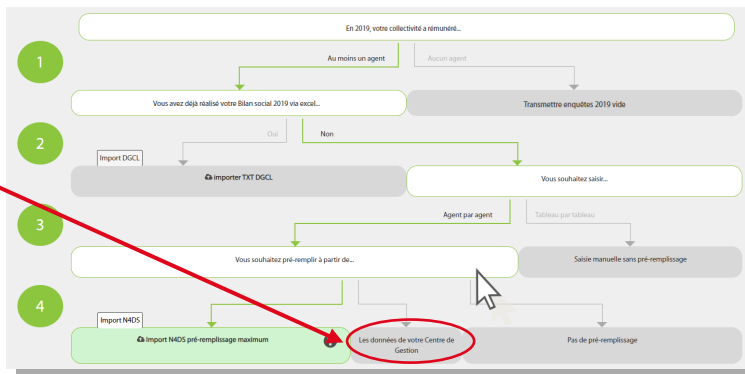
1

En 2019, votre collectivité a rémunéré...

Au moins un agent

Aucun agent

Vous avez déjà réalisé votre Bilan social 2019 via excel...

Transmettre enquêtes 2019 vide

2

Oui

Non

Import DGCL

importer TXT DGCL

Vous souhaitez saisir...

3

Agent par agent

Tableau par tableau

Vous souhaitez pré-remplir à partir de...

Saisie manuelle sans pré-remplissage

4

Import N4DS

Import N4DS pré-remplissage maximum

Les données de votre Centre de Gestion

Pas de pré-remplissage